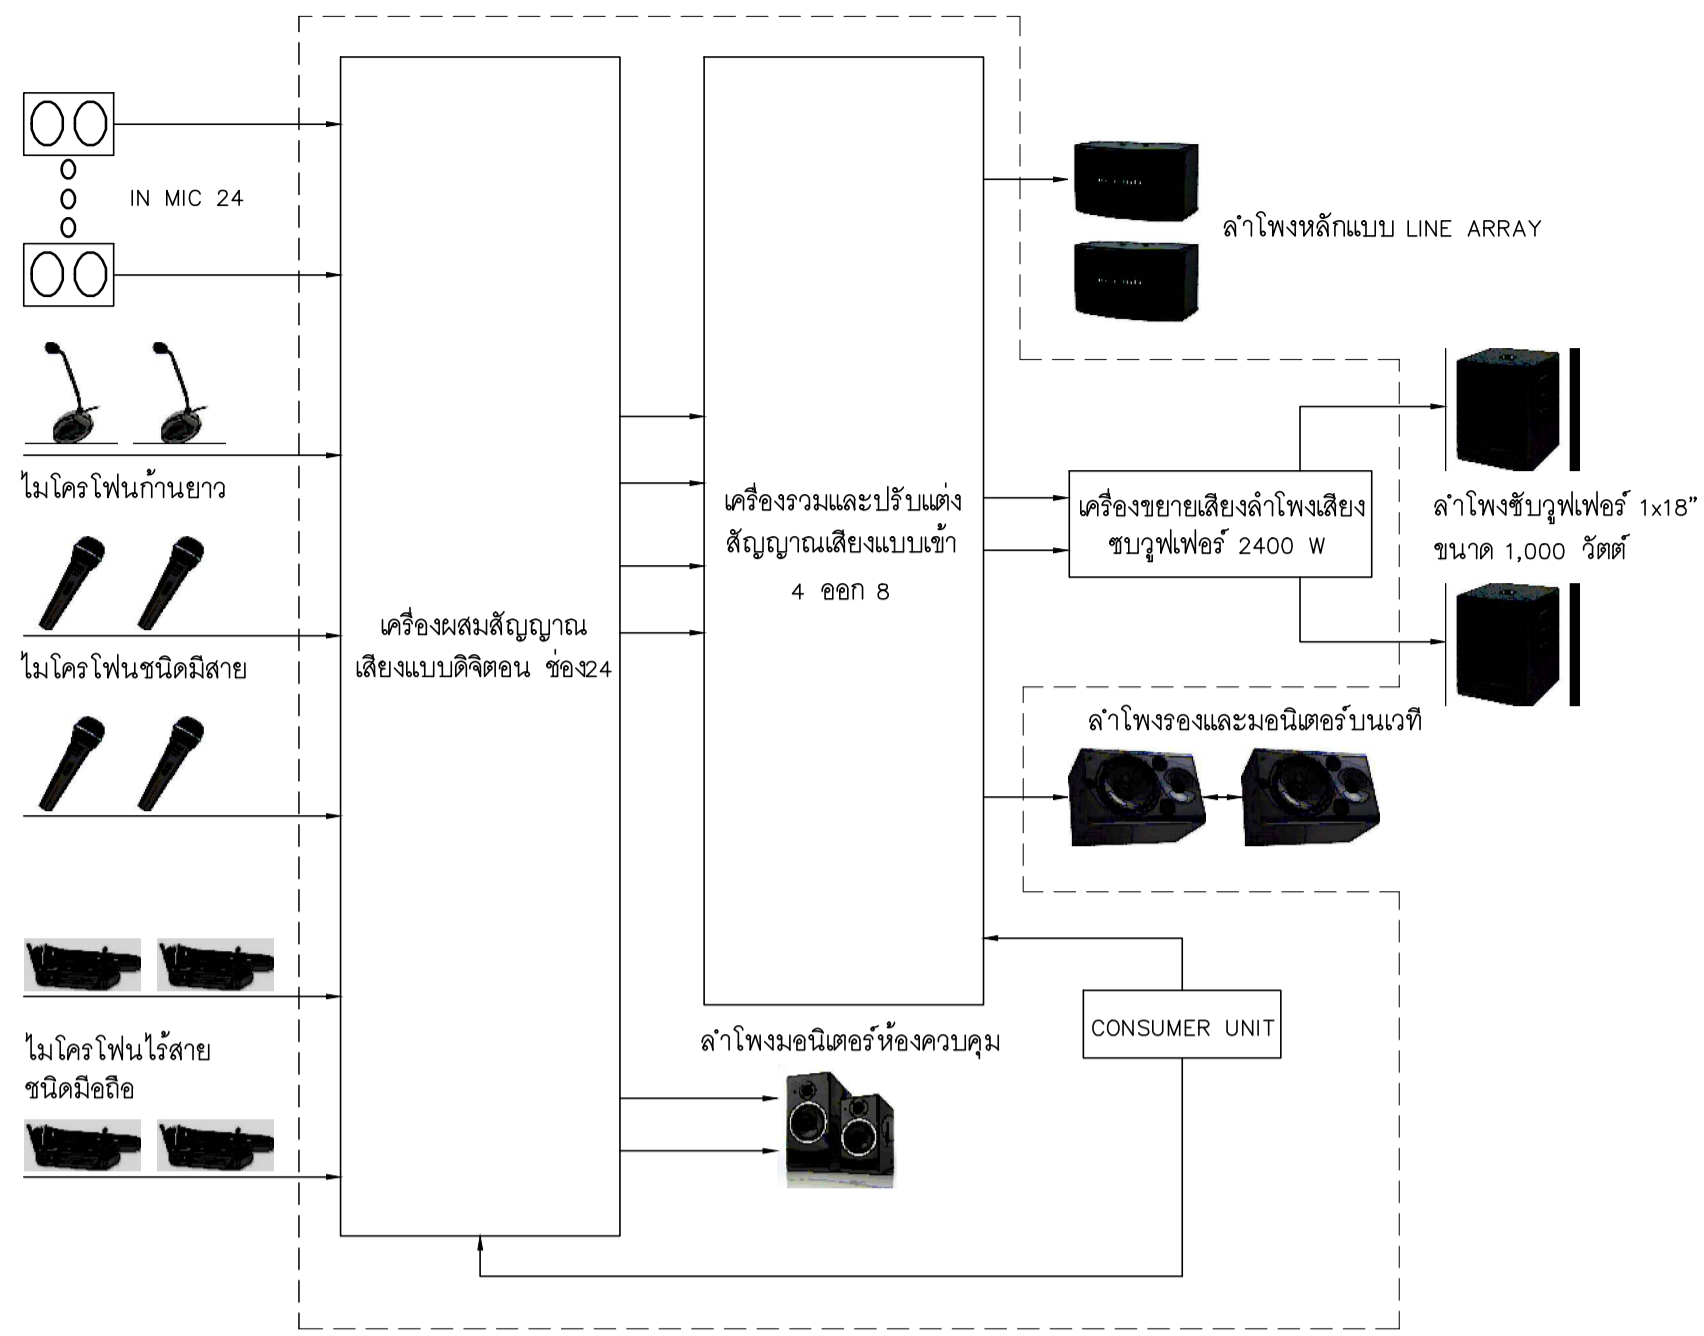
IN MIC 24

ไมโครโฟนก้านยาว

ไมโครโฟนชนิดมีสาย

ไมโครโฟนไร้สาย ชนิดมือถือ

เครื่องผสมสัญญาณ เสียงแบบดิจิตอน ช่อง24

เครื่องรวมและปรับแต่ง สัญญาณเสียงแบบเข้า 4 ออก 8

ลำโพงหลักแบบ LINE ARRAY

เครื่องขยายเสียงลำโพงเสียง ซบวูฟเฟอร์ 2400 W

ลำโพงซับวูฟเฟอร์ 1x18" ขนาด 1,000 วัตต์

ลำโพงรองและมอนิเตอร์บนเวที

CONSUMER UNIT

ลำโพงมอนิเตอร์ห้องควบคุม